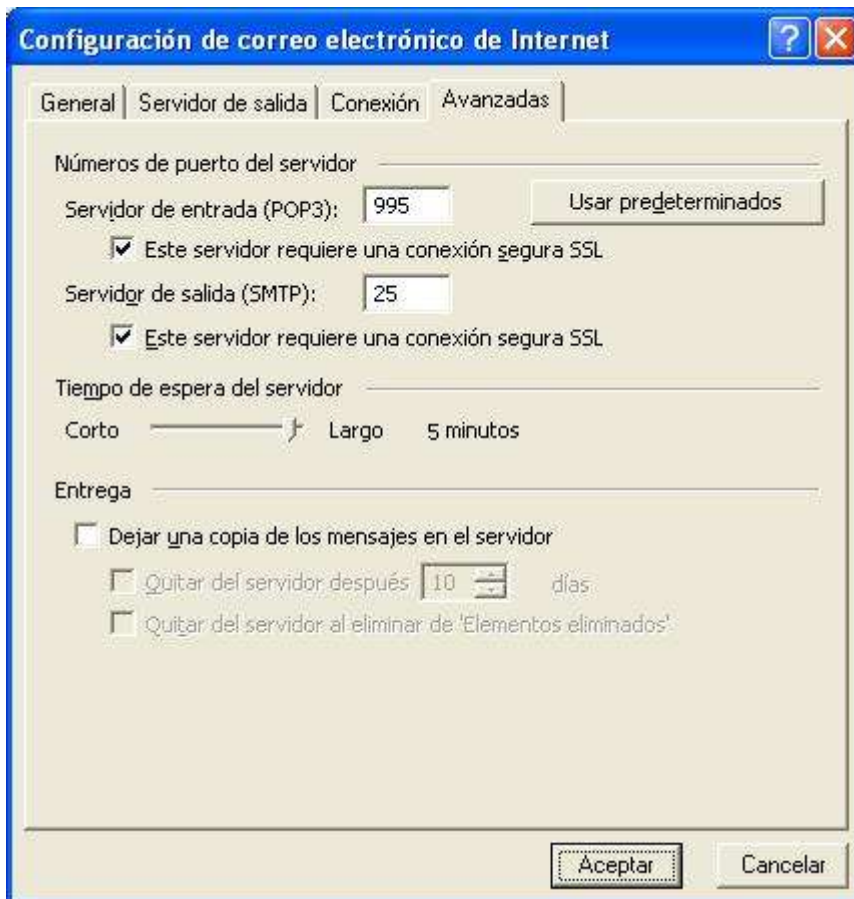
Configuración de correo electrónico de Internet

General | Servidor de salida | Conexión | Avanzadas

Números de puerto del servidor

Servidor de entrada (POP3): 995

Usar predeterminados

Este servidor requiere una conexión segura SSL

Servidor de salida (SMTP): 25

Este servidor requiere una conexión segura SSL

Tiempo de espera del servidor

Corto Largo 5 minutos

Entrega

Dejar una copia de los mensajes en el servidor

Quitar del servidor después 10 días

Quitar del servidor al eliminar de 'Elementos eliminados'

Aceptar

Cancelar